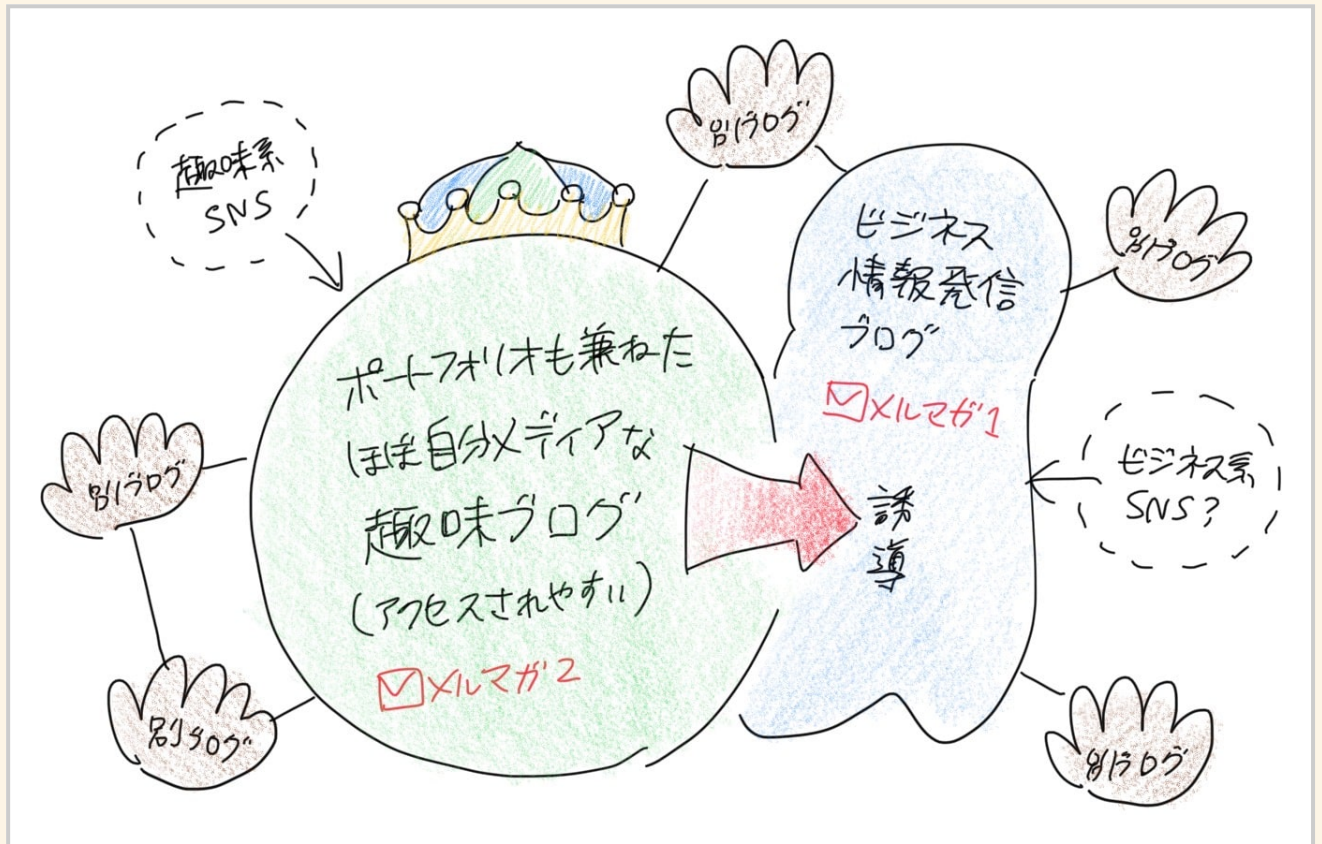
趣味系
SNS

別ブログ

ポートフォリオも兼ねた
ほぼ自分メディアな
趣味ブログ
(アクセスされやすい)

メルマガ2

別ブログ

別ブログ

別ブログ

ビジネス
情報発信
ブログ

メルマガ1

別ブログ

誘導

ビジネス系
SNS?

別ブログ